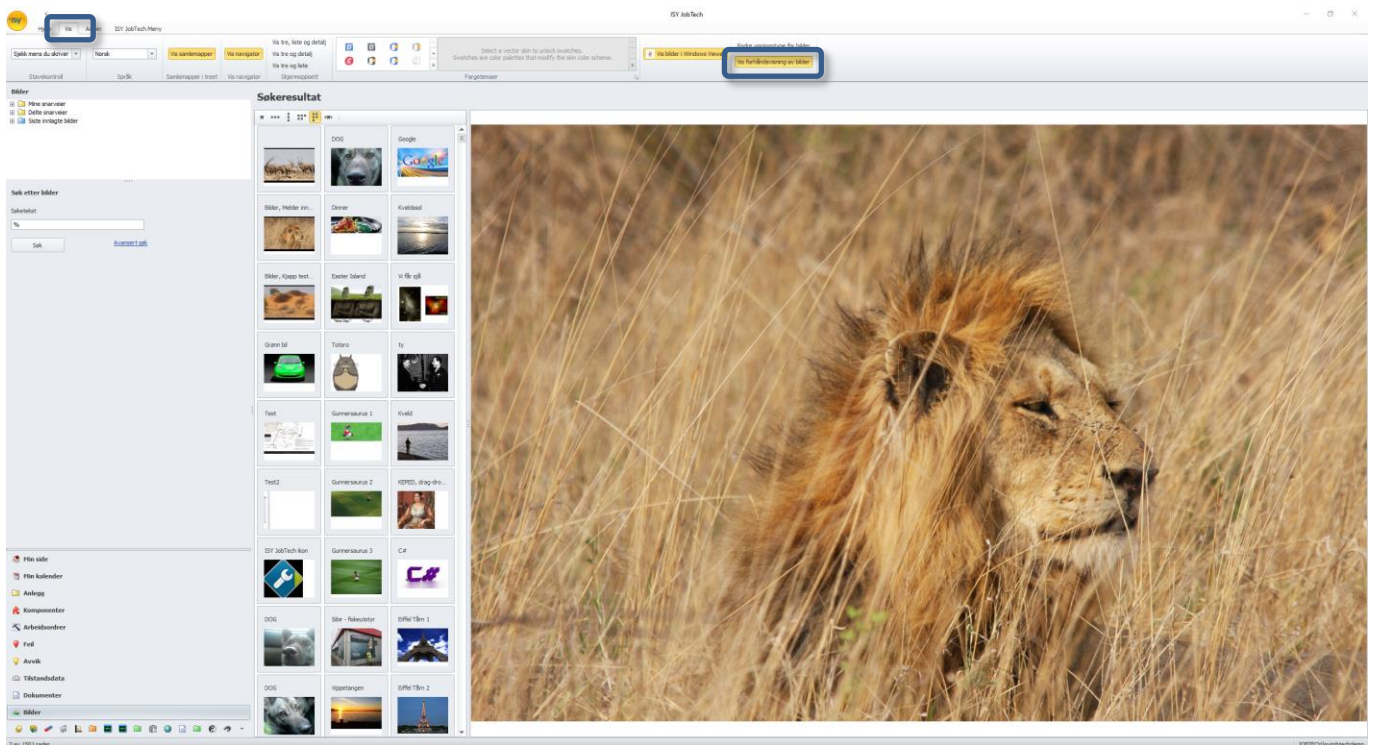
ISY JobTech

Vis

ISY JobTech Meny

Sjekk mens du skriver

Norsk

Vis samlemapper

Vis navigator

Vis tre, liste og detalj

Vis tre og detalj

Vis tre og liste

Select a vector skin to unlock swatches. Swatches are color palettes that modify the skin color scheme.

Vis bilder i Windows Viewer

Endre visningstype for bilder

Vis forhåndsvisning av bilder

Stavekontroll

Språk

Samlemapper i treet

Vis navigator

Skjermoppsett

Fargetemaer

Bilder

Mine snarveier

Delte snarveier

Siste innlagte bilder

Søkeresultat

Søk etter bilder

Søketekst

%

Søk

Avansert søk

DOG

Google

Bilder, Melder inn...

Dinner

Kveldssol

Bilder, Kjapp test...

Easter Island

Vi får sjå

Grønn bil

Totoro

ty

Test

Gunnersaurus 1

Kveld

Test2

Gunnersaurus 2

KEPED, drag-dro...

ISY JobTech ikon

Gunnersaurus 3

C#

DOG

Sibe - fiskeutstyr

Eiffel Tårn 1

DOG

Vippetangen

Eiffel Tårn 2

Min side

Min kalender

Anlegg

Komponenter

Arbeidsordrer

Feil

Avvik

Tilstandsdata

Dokumenter

Bilder

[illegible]